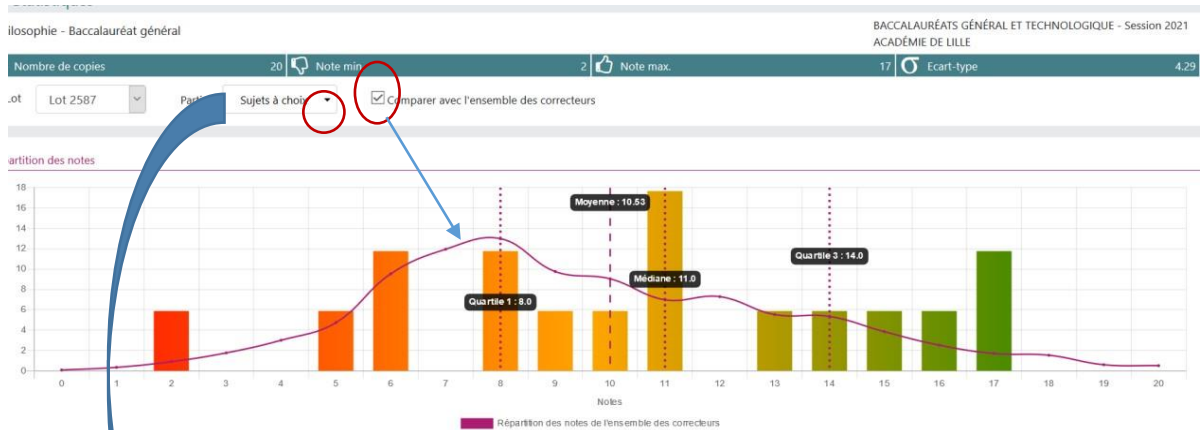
ilosophie - Baccalauréat général

BACCALAURÉATS GÉNÉRAL ET TECHNOLOGIQUE - Session 2021
ACADÉMIE DE LILLE

Nombre de copies 20 Note min 2 Note max. 17 Ecart-type 4.29

.ot Lot 2587 Parti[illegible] Sujets à choix Comparer avec l'ensemble des correcteurs

artition des notes

18
16
14
12
10
8
6
4
2
0

Moyenne : 10.53
Médiane : 11.0
Quartile 1 : 8.0
Quartile 3 : 14.0

0 1 2 3 4 5 6 7 8 9 10 11 12 13 14 15 16 17 18 19 20
Notes

Répartition des notes de l'ensemble des correcteurs